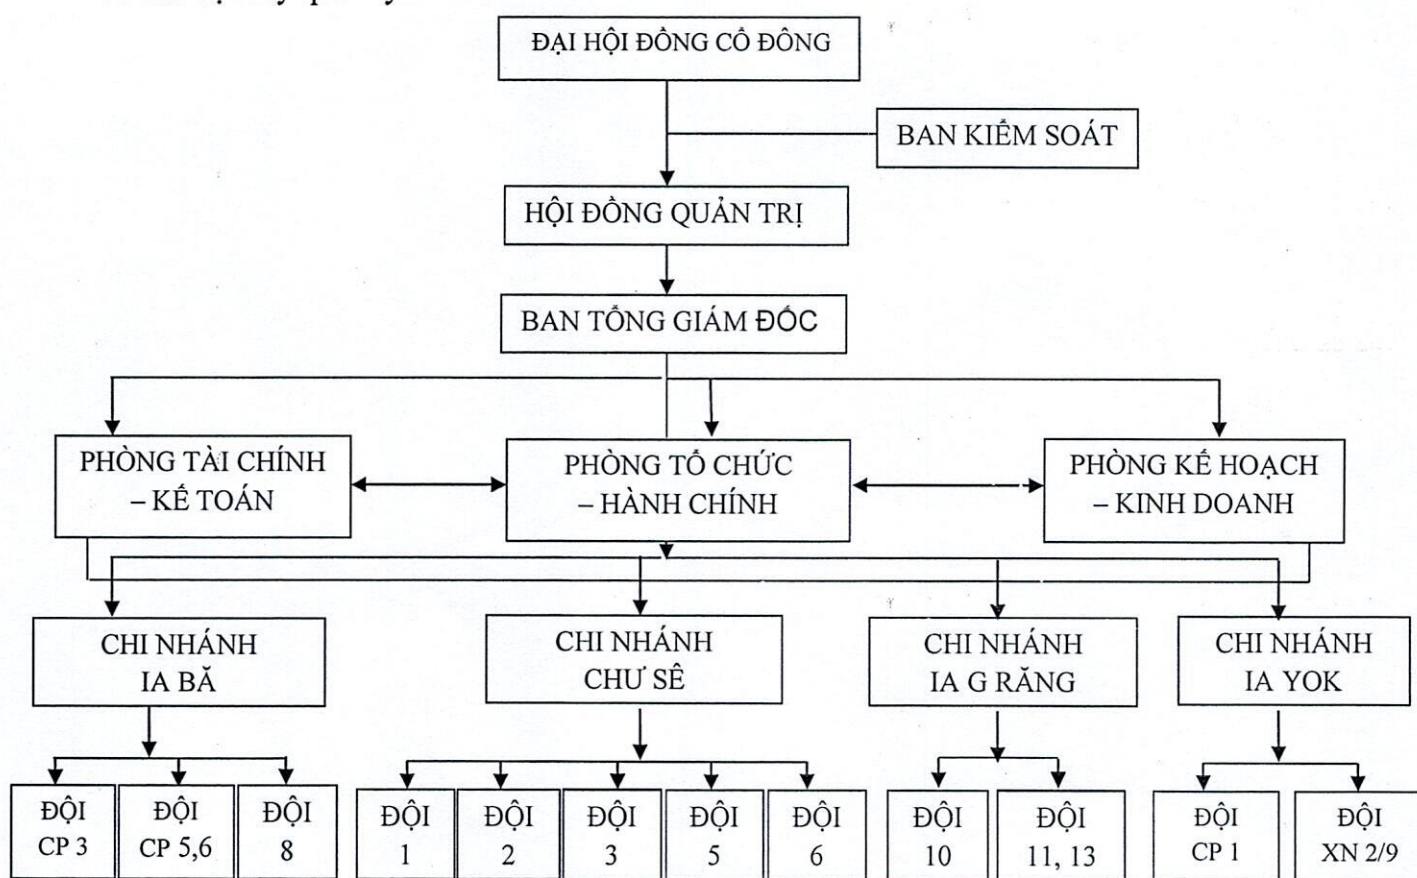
ĐẠI HỘI ĐỒNG CỔ ĐÔNG

BAN KIỂM SOÁT

HỘI ĐỒNG QUẢN TRỊ

BAN TỔNG GIÁM ĐỐC

PHÒNG TÀI CHÍNH – KẾ TOÁN

PHÒNG TỔ CHỨC – HÀNH CHÍNH

PHÒNG KẾ HOẠCH – KINH DOANH

CHI NHÁNH IA BĂ

CHI NHÁNH CHƯ SÊ

CHI NHÁNH IA G RĂNG

CHI NHÁNH IA YOK

ĐỘI CP 3

ĐỘI CP 5,6

ĐỘI 8

ĐỘI 1

ĐỘI 2

ĐỘI 3

ĐỘI 5

ĐỘI 6

ĐỘI 10

ĐỘI 11, 13

ĐỘI CP 1

ĐỘI XN 2/9